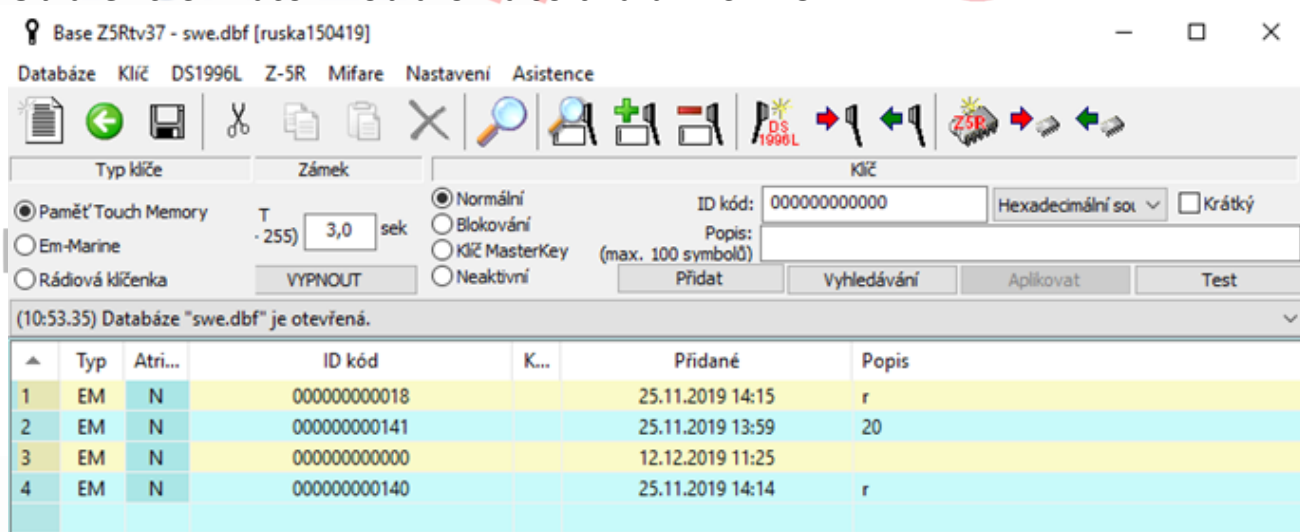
Base Z5Rtv37 - swe.dbf [ruska150419]

Databáze Klíč DS1996L Z-5R Mifare Nastavení Asistence

DS 1996L

Z5R

Typ klíče

Zámek

Klíč

Paměť Touch Memory

Em-Marine

Rádiová klíčenka

T - 255) 3,0 sek

VYPNOUT

Normální

Blokování

Klíč MasterKey

Neaktivní

ID kód: 000000000000

Hexadecimální sou

Krátký

Popis: (max. 100 symbolů)

Přidat

Vyhledávání

Aplikovat

Test

(10:53.35) Databáze "swe.dbf" je otevřená.

| | Typ | Atri... | ID kód | K... | Přidané | Popis |
|---|---|---|---|---|---|---|
| 1 | EM | N | 000000000018 | | 25.11.2019 14:15 | r |
| 2 | EM | N | 000000000141 | | 25.11.2019 13:59 | 20 |
| 3 | EM | N | 000000000000 | | 12.12.2019 11:25 | |
| 4 | EM | N | 000000000140 | | 25.11.2019 14:14 | r |